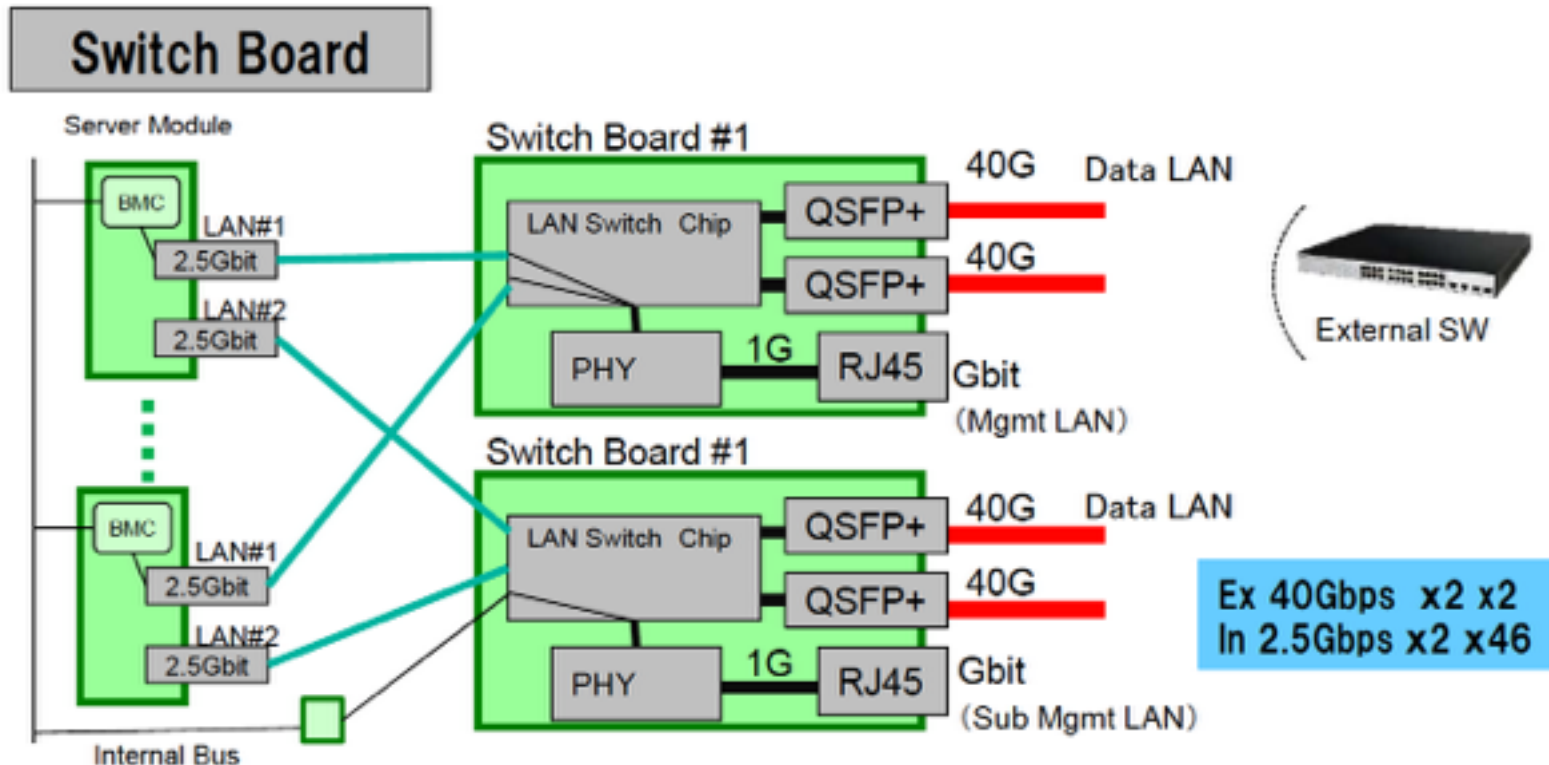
Switch Board

Server Module

BMC
LAN#1
2.5Gbit
LAN#2
2.5Gbit

BMC
LAN#1
2.5Gbit
LAN#2
2.5Gbit

Internal Bus

Switch Board #1
LAN Switch Chip
QSFP+
QSFP+
PHY
1G
RJ45
40G
Data LAN
40G
Gbit
(Mgmt LAN)

Switch Board #1
LAN Switch Chip
QSFP+
QSFP+
PHY
1G
RJ45
40G
Data LAN
40G
Gbit
(Sub Mgmt LAN)

External SW

Ex 40Gbps x2 x2
In 2.5Gbps x2 x46